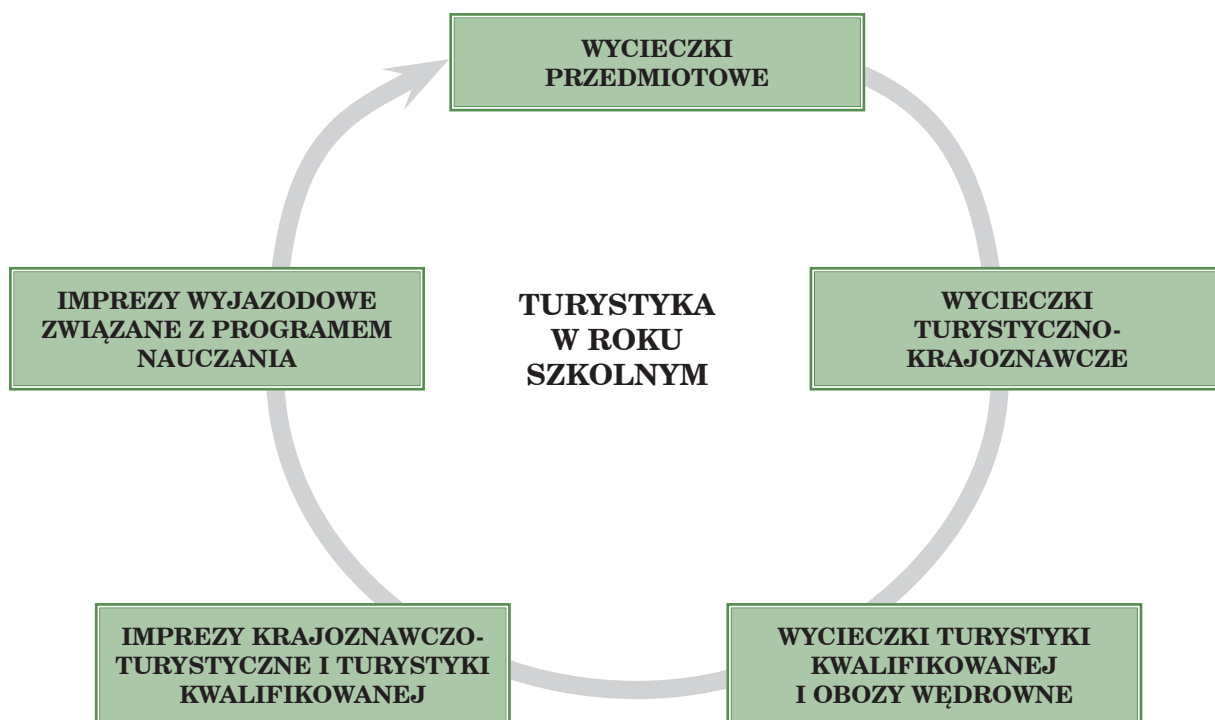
WYCIECZKI PRZEDMIOTOWE

IMPREZY WYJAZODOWE ZWIĄZANE Z PROGRAMEM NAUCZANIA

TURYSTYKA W ROKU SZKOLNYM

WYCIECZKI TURYSTYCZNO-KRAJOZNAWCZE

IMPREZY KRAJOZNAWCZO-TURYSTYCZNE I TURYSTYKI KWALIFIKOWANEJ

WYCIECZKI TURYSTYKI KWALIFIKOWANEJ I OBOZY WĘDROWNE